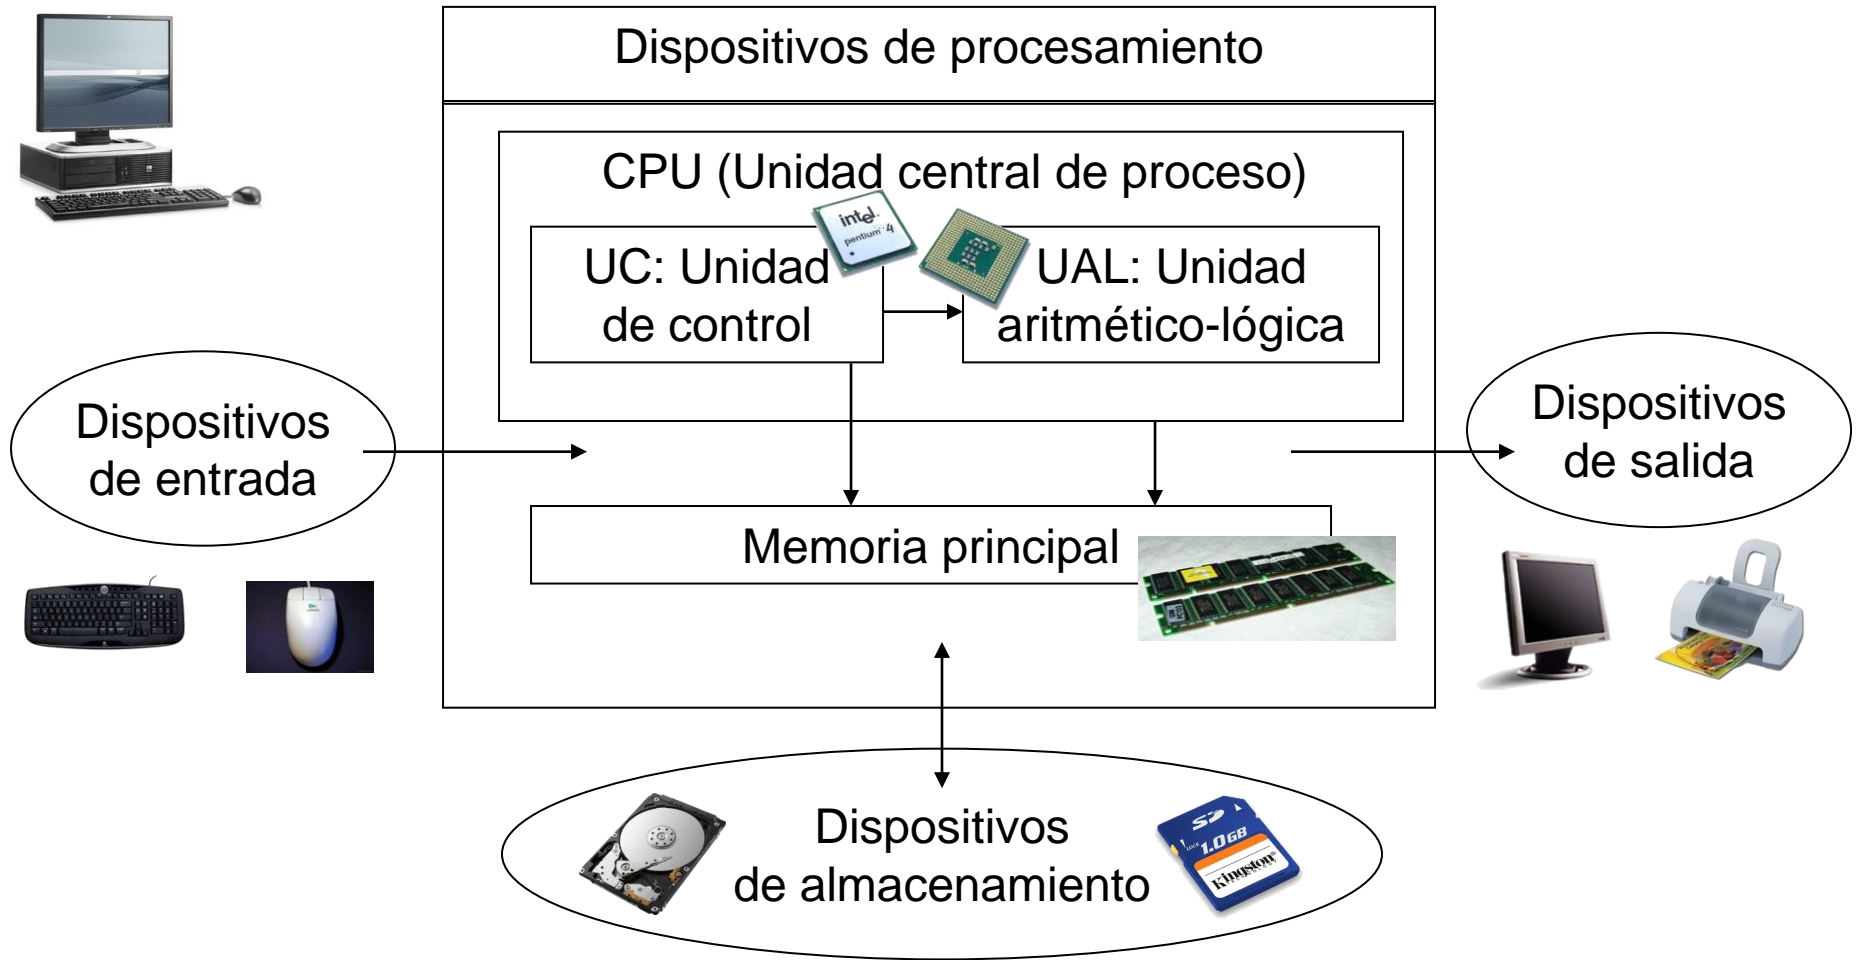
Dispositivos de procesamiento

CPU (Unidad central de proceso)

intel pentium 4

UC: Unidad de control

UAL: Unidad aritmético-lógica

Dispositivos de entrada

Dispositivos de salida

Memoria principal

Dispositivos de almacenamiento

SD 1.0GB Kingston